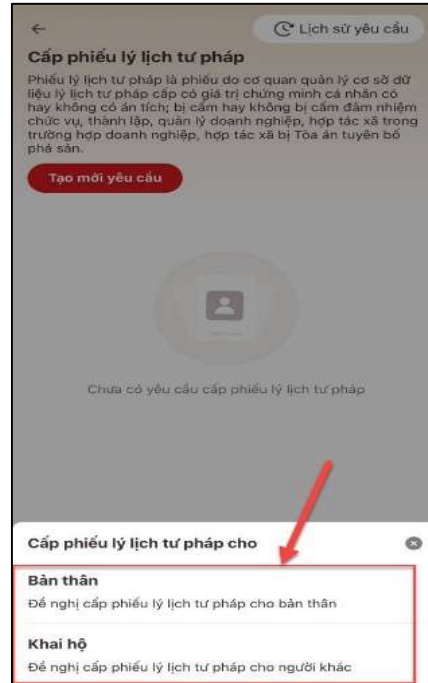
Lịch sử yêu cầu

Cấp phiếu lý lịch tư pháp

Phiếu lý lịch tư pháp là phiếu do cơ quan quản lý cơ sở dữ liệu lý lịch tư pháp cấp có giá trị chứng minh cá nhân có hay không có án tích; bị cấm hay không bị cấm đảm nhiệm chức vụ, thành lập, quản lý doanh nghiệp, hợp tác xã trong trường hợp doanh nghiệp, hợp tác xã bị Tòa án tuyên bố phá sản.

Tạo mới yêu cầu

Chưa có yêu cầu cấp phiếu lý lịch tư pháp

Cấp phiếu lý lịch tư pháp cho

Bản thân

Đề nghị cấp phiếu lý lịch tư pháp cho bản thân

Khai hộ

Đề nghị cấp phiếu lý lịch tư pháp cho người khác